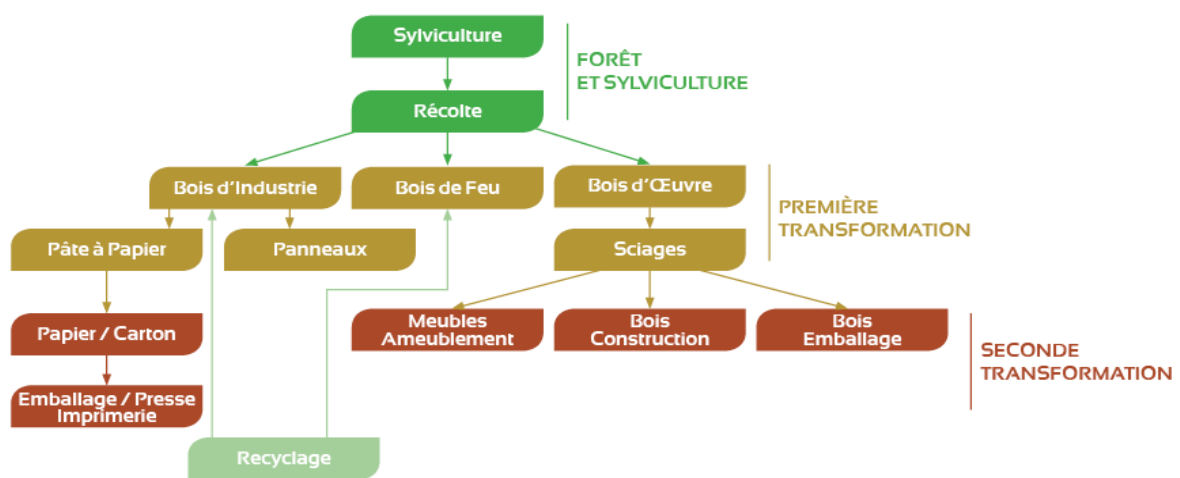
Sylviculture

FORÊT ET SYLVICULTURE

Récolte

Bois d'Industrie

Bois de Feu

Bois d'Œuvre

PREMIÈRE TRANSFORMATION

Pâte à Papier

Panneaux

Sciages

Papier / Carton

Meubles Ameublement

Bois Construction

Bois Emballage

SECONDE TRANSFORMATION

Emballage / Presse Imprimerie

Recyclage